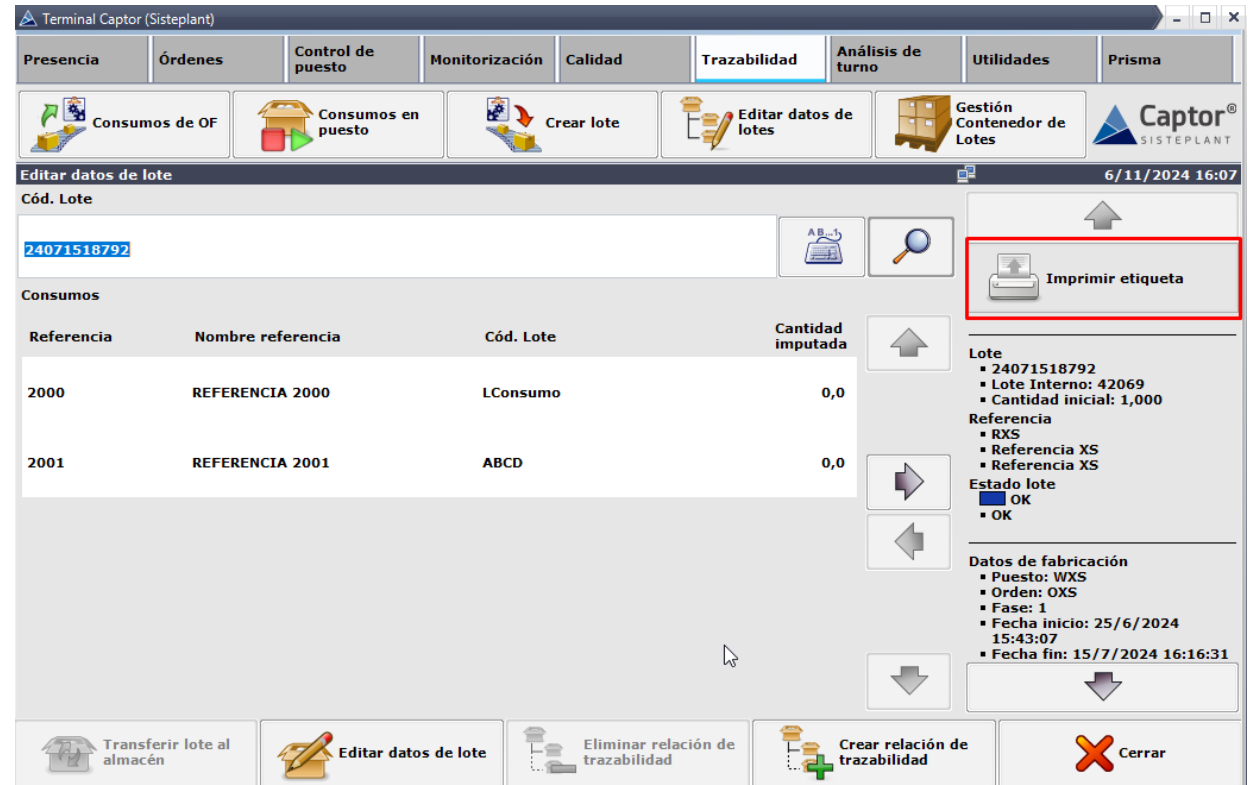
Terminal Captor (Sisteplant)

Presencia | Órdenes | Control de puesto | Monitorización | Calidad | Trazabilidad | Análisis de turno | Utilidades | Prisma

Consumos de OF
Consumos en puesto
Crear lote
Editar datos de lotes
Gestión Contenedor de Lotes
Captor® SISTEPLANT

Editar datos de lote
6/11/2024 16:07

Cód. Lote
24071518792

AB...

Imprimir etiqueta

Consumos

| Referencia | Nombre referencia | Cód. Lote | Cantidad imputada |
|---|---|---|---|
| 2000 | REFERENCIA 2000 | LConsumo | 0,0 |
| 2001 | REFERENCIA 2001 | ABCD | 0,0 |

Lote
▪ 24071518792
▪ Lote Interno: 42069
▪ Cantidad inicial: 1,000
Referencia
▪ RXS
▪ Referencia XS
▪ Referencia XS
Estado lote
OK
▪ OK

Datos de fabricación
▪ Puesto: WXS
▪ Orden: OXS
▪ Fase: 1
▪ Fecha inicio: 25/6/2024 15:43:07
▪ Fecha fin: 15/7/2024 16:16:31

Transferir lote al almacén
Editar datos de lote
Eliminar relación de trazabilidad
Crear relación de trazabilidad
Cerrar